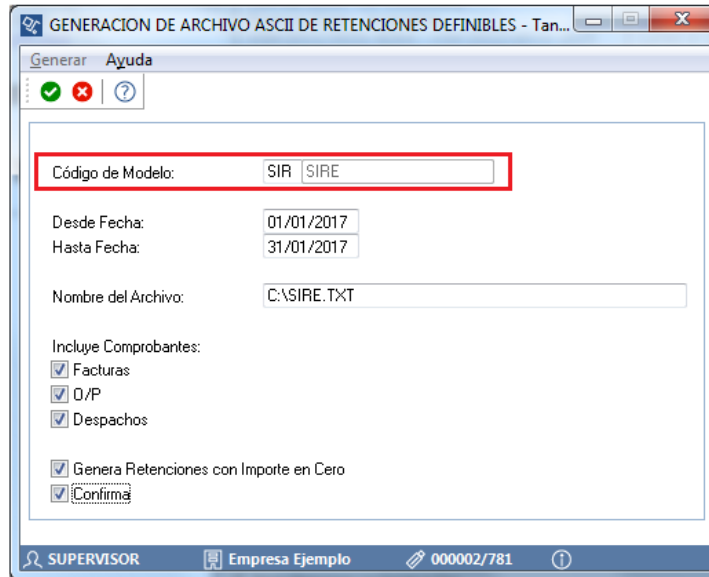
GENERACION DE ARCHIVO ASCII DE RETENCIONES DEFINIBLES - Tan...

Generar Ayuda

Código de Modelo: SIR SIRE

Desde Fecha: 01/01/2017
Hasta Fecha: 31/01/2017

Nombre del Archivo: C:\SIRE.TXT

Incluye Comprobantes:
Facturas
O/P
Despachos

Genera Retenciones con Importe en Cero
Confirma

SUPERVISOR Empresa Ejemplo 000002/781